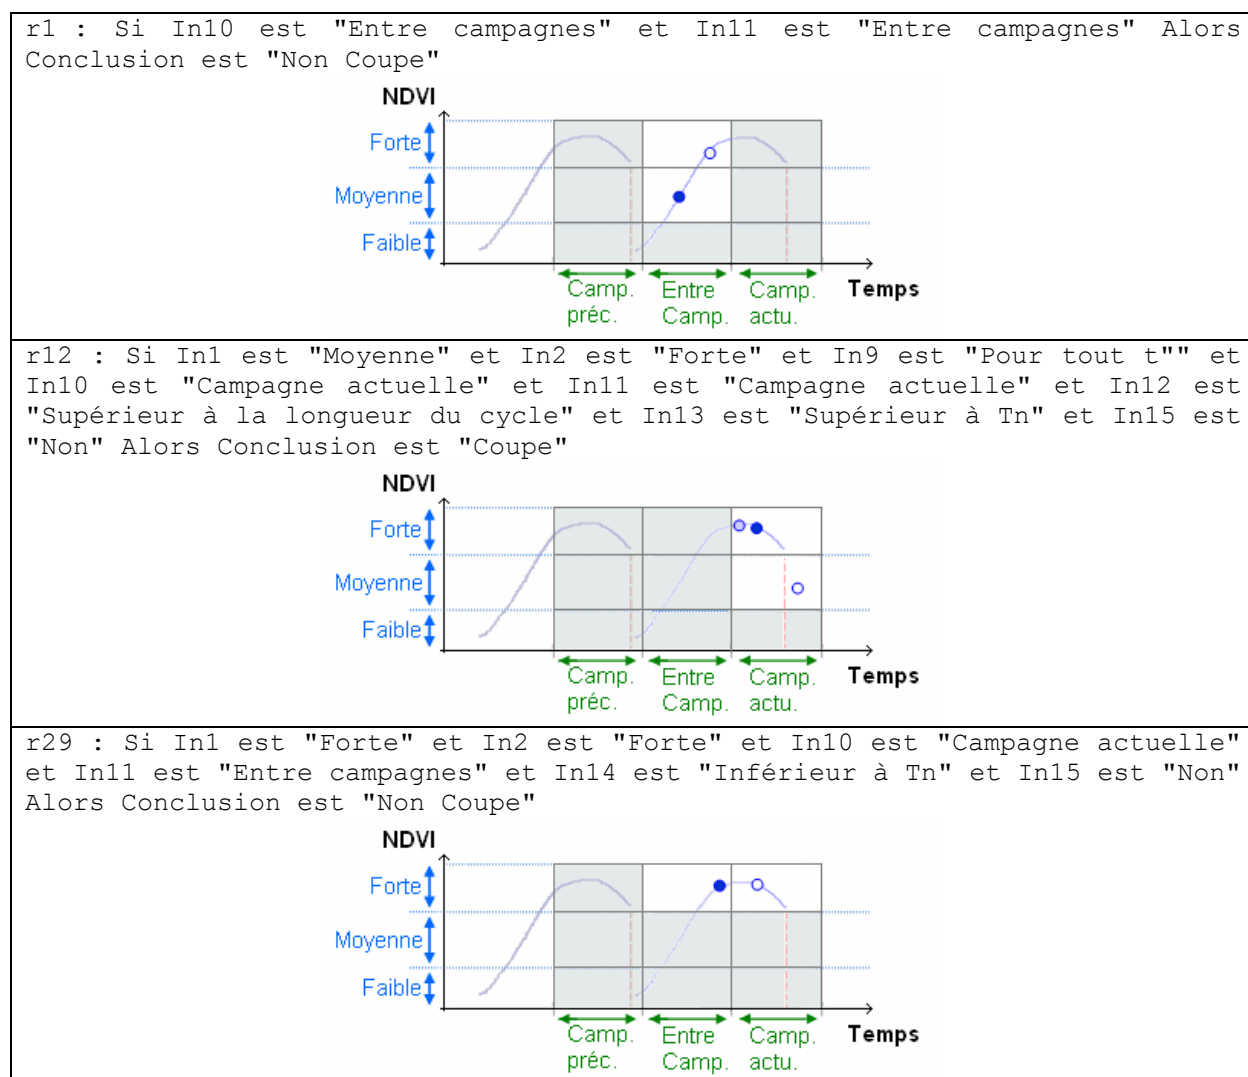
r1 : Si In10 est "Entre campagnes" et In11 est "Entre campagnes" Alors Conclusion est "Non Coupe"

NDVI

Forte

Moyenne

Faible

Camp. préc.

Entre Camp.

Camp. actu.

Temps

r12 : Si In1 est "Moyenne" et In2 est "Forte" et In9 est "Pour tout t"" et In10 est "Campagne actuelle" et In11 est "Campagne actuelle" et In12 est "Supérieur à la longueur du cycle" et In13 est "Supérieur à Tn" et In15 est "Non" Alors Conclusion est "Coupe"

NDVI

Forte

Moyenne

Faible

Camp. préc.

Entre Camp.

Camp. actu.

Temps

r29 : Si In1 est "Forte" et In2 est "Forte" et In10 est "Campagne actuelle" et In11 est "Entre campagnes" et In14 est "Inférieur à Tn" et In15 est "Non" Alors Conclusion est "Non Coupe"

NDVI

Forte

Moyenne

Faible

Camp. préc.

Entre Camp.

Camp. actu.

Temps